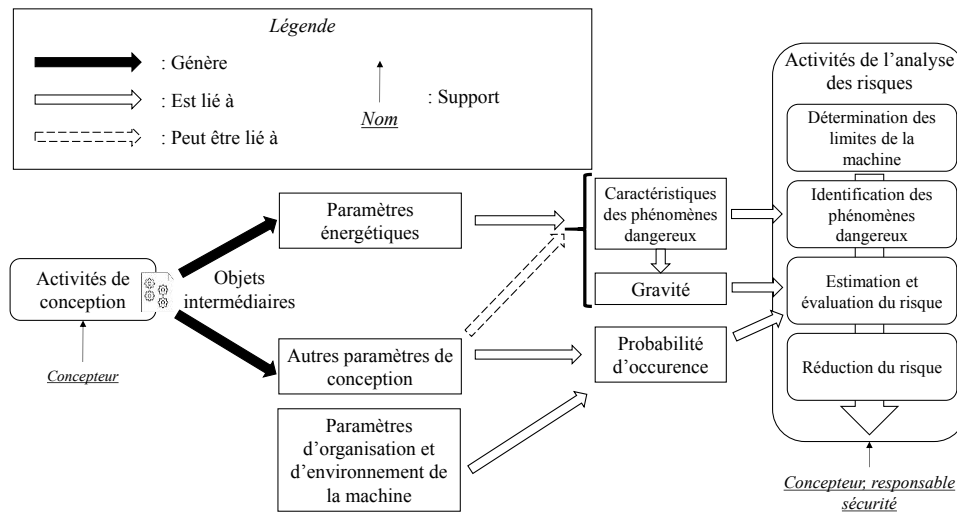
*Légende*

: Génère

: Est lié à

: Peut être lié à

*Nom*

: Support

Activités de conception

Objets intermédiaires

*Concepteur*

Paramètres énergétiques

Autres paramètres de conception

Paramètres d'organisation et d'environnement de la machine

Caractéristiques des phénomènes dangereux

Gravité

Probabilité d'occurence

Activités de l'analyse des risques

Détermination des limites de la machine

Identification des phénomènes dangereux

Estimation et évaluation du risque

Réduction du risque

*Concepteur, responsable sécurité*